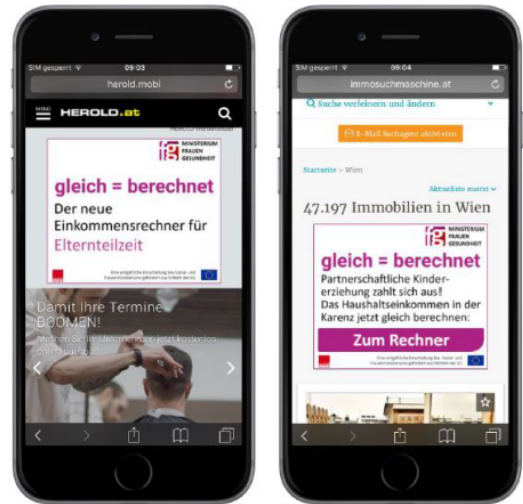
SIM gesperrt 09:03

herold.mobi

MENÜ HEROLD.at

MINISTERIUM FRAUEN GESUNDHEIT

gleich = berechnet

Der neue Einkommensrechner für Elternteilzeit

Damit Ihre Termine BOOMEN!

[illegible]

SIM gesperrt 09:04

immosuchmaschine.at

Suche verfeinern und ändern

E-Mail Suchagent aktivieren

Startseite > Wien

Aktuellste zuerst

47.197 Immobilien in Wien

MINISTERIUM FRAUEN GESUNDHEIT

gleich = berechnet

Partnerschaftliche Kindererziehung zahlt sich aus! Das Haushaltseinkommen in der Karenz jetzt gleich berechnen:

Zum Rechner